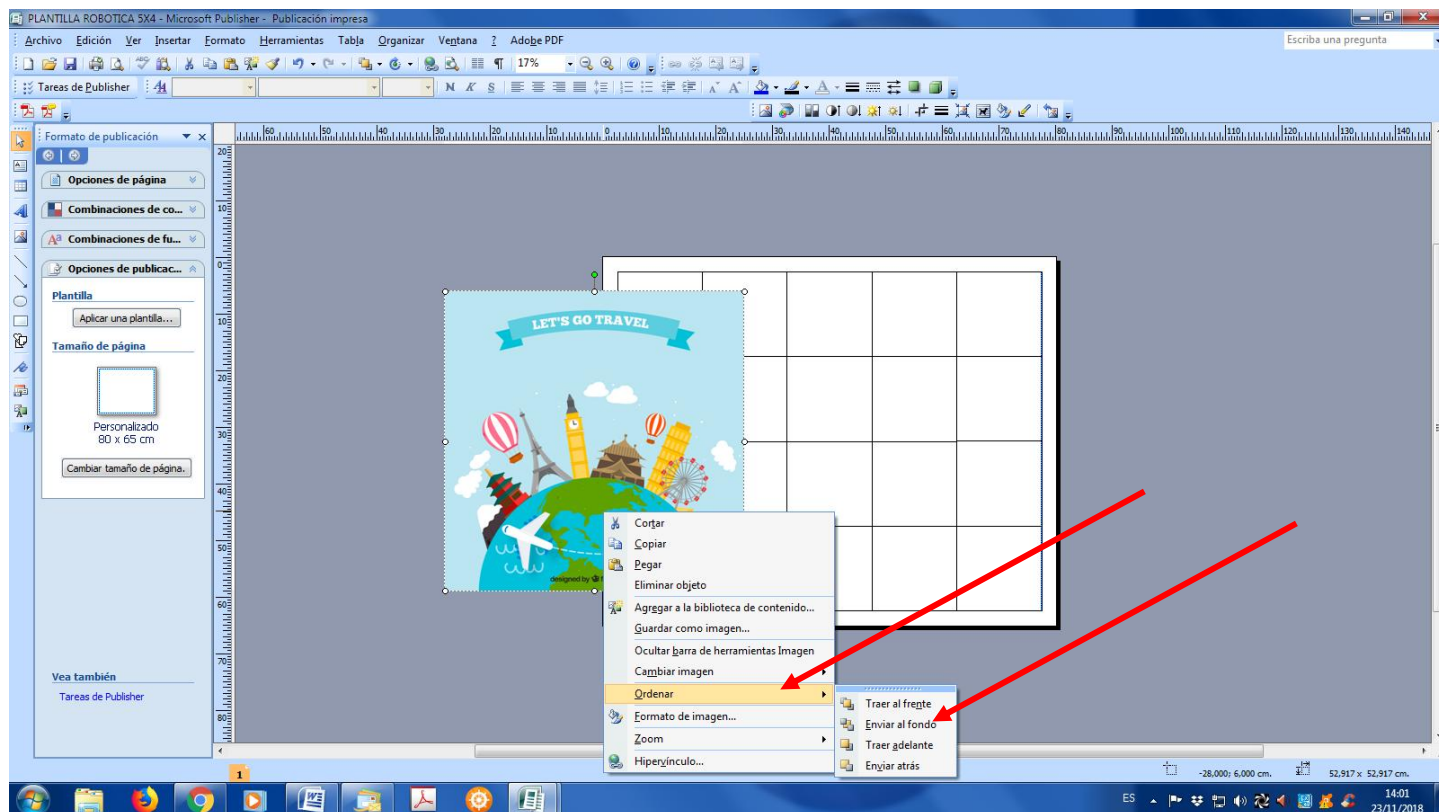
PLANTILLA ROBOTICA 5X4 - Microsoft Publisher - Publicación impresa

Archivo Edición Ver Insertar Formato Herramientas Tabla Organizar Ventana ? Adobe PDF

Escriba una pregunta

17%

Tareas de Publisher

Formato de publicación

Opciones de página

Combinaciones de co...

Combinaciones de fu...

Opciones de publicac...

Plantilla

Aplicar una plantilla...

Tamaño de página

Personalizado
80 x 65 cm

Cambiar tamaño de página.

Vea también

Tareas de Publisher

LET'S GO TRAVEL

designed by

Cortar
Copiar
Pegar
Eliminar objeto
Agregar a la biblioteca de contenido...
Guardar como imagen...
Ocultar barra de herramientas Imagen
Cambiar imagen
Ordenar
Formato de imagen...
Zoom
Hipervínculo...

Traer al frente
Enviar al fondo
Traer adelante
Enviar atrás

1

-28,000; 6,000 cm.

52,917 x 52,917 cm.

ES

14:01
23/11/2018